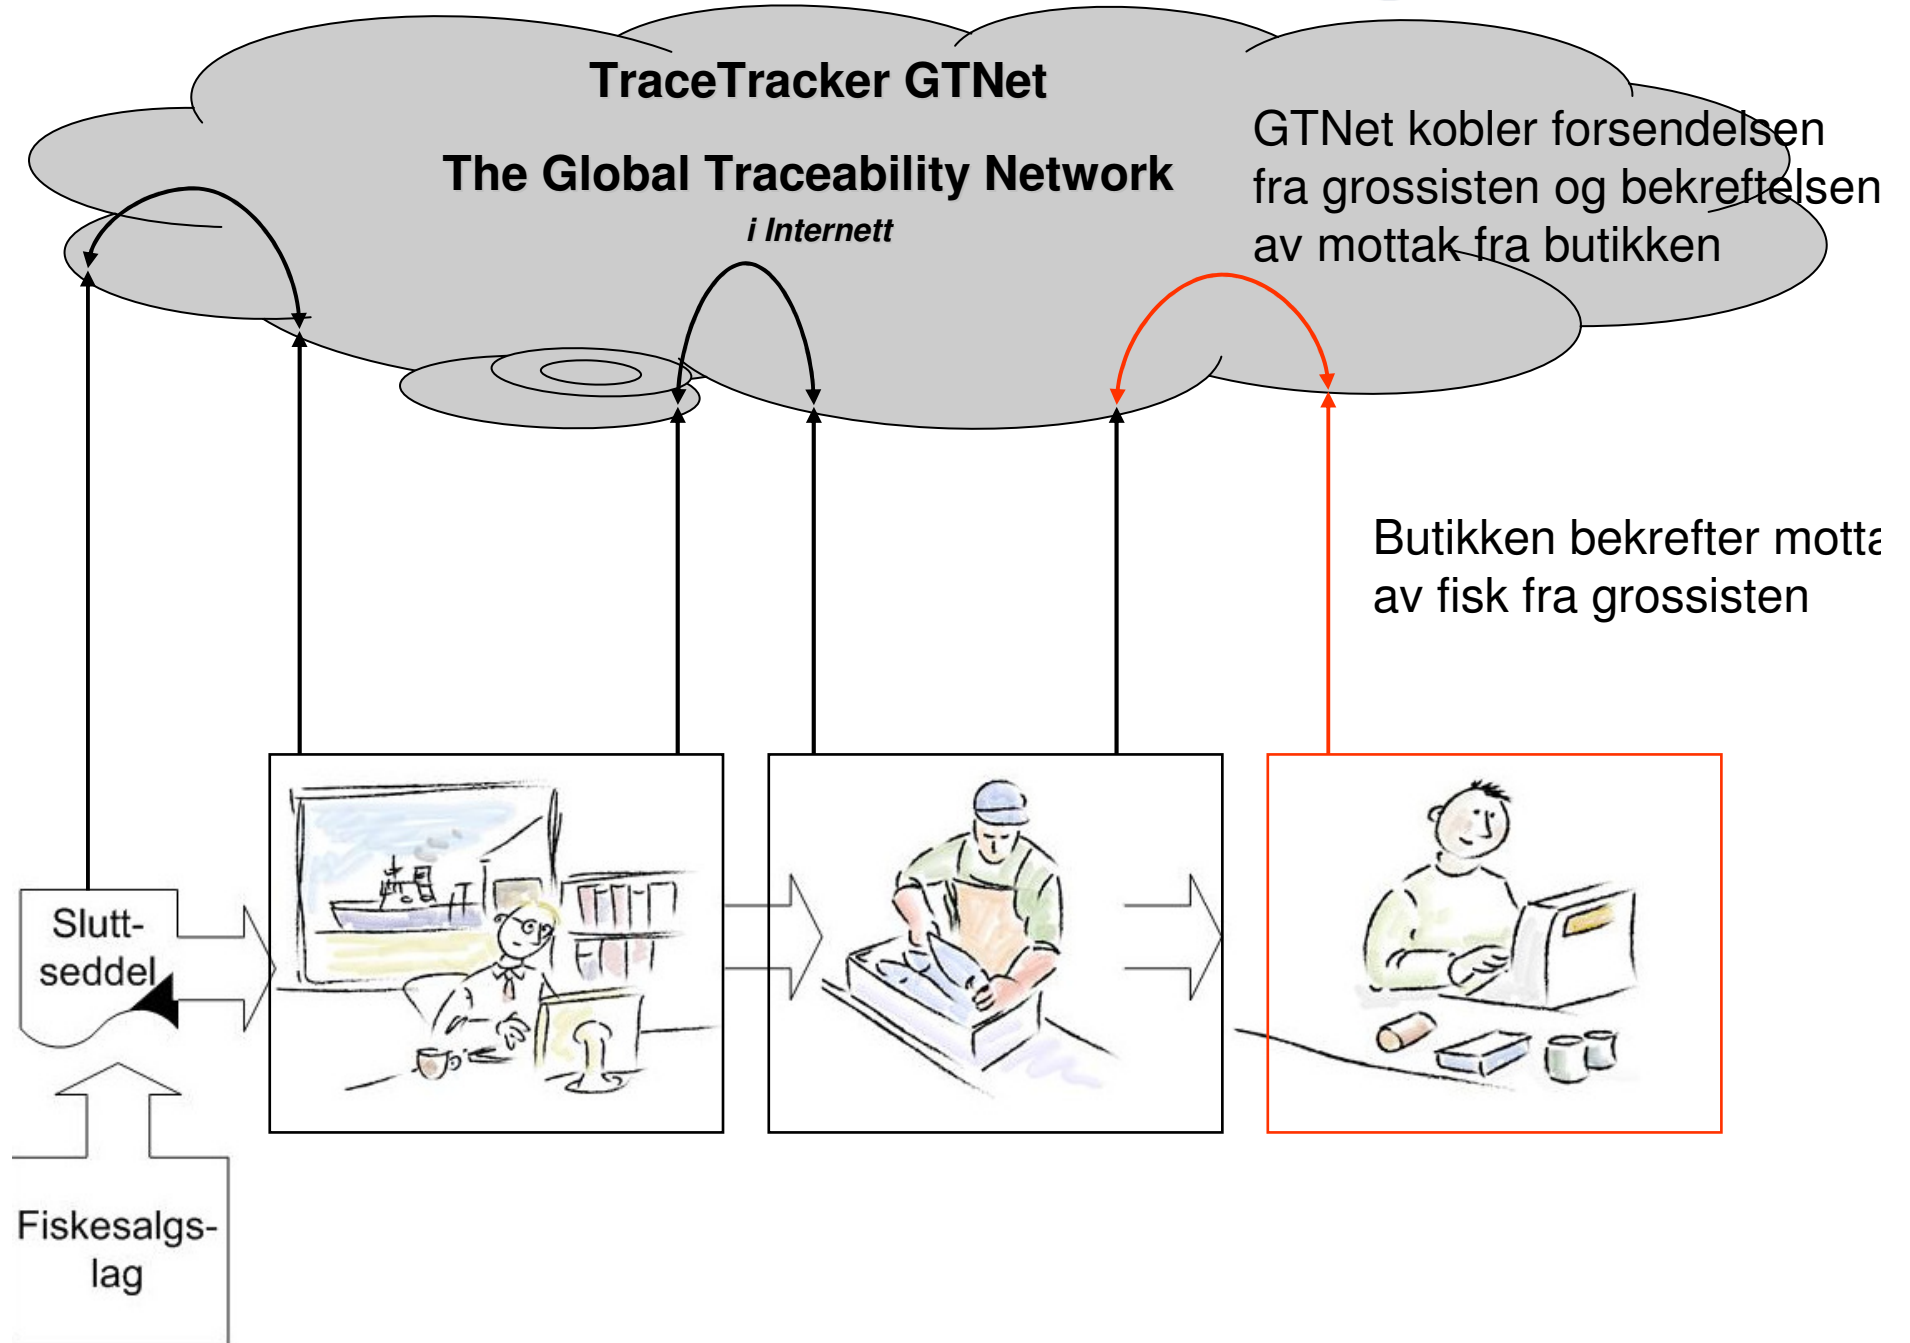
TraceTracker GTNet

The Global Traceability Network

i Internett

GTNet kobler forsendelsen fra grossisten og bekreftelsen av mottak fra butikken

Butikken bekrefter motta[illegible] av fisk fra grossisten

Slutt-seddel

Fiskesalgs-lag